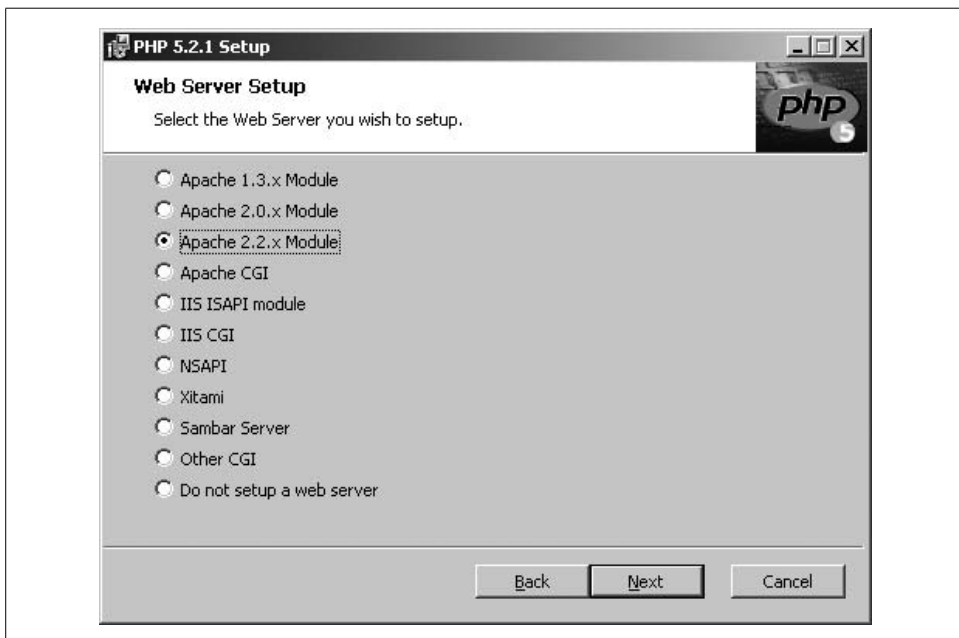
PHP 5.2.1 Setup

Web Server Setup

Select the Web Server you wish to setup.

php 5

Apache 1.3.x Module
Apache 2.0.x Module
Apache 2.2.x Module
Apache CGI
IIS ISAPI module
IIS CGI
NSAPI
Xitami
Sambar Server
Other CGI
Do not setup a web server

Back Next Cancel